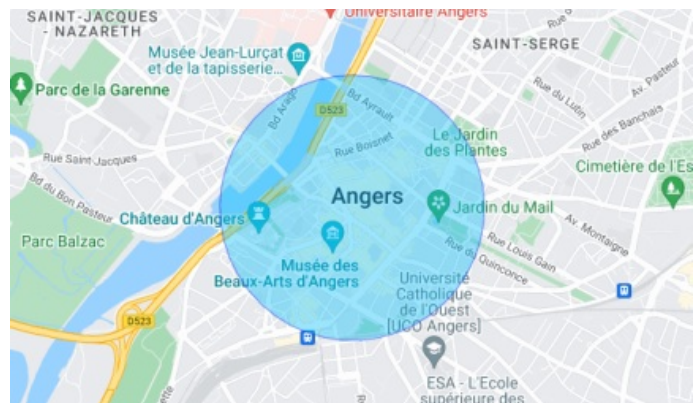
SAINT-JACQUES - NAZARETH

Universitaire Angers

SAINT-SERGE

Musée Jean-Lurçat et de la tapisserie...

Parc de la Garenne

Bd Arago

D523

Bd Ayrault

Rue du Lutin

Av. Pasteur

Rue des Banchais

Le Jardin des Plantes

Rue Boisnet

Rue Saint Jacques

Bd du Bon Pasteur

Cimetière de l'Es

Angers

Château d'Angers

Jardin du Mail

Av. Montaigne

Rue Louis Gain

Rue du Quinconce

Parc Balzac

Musée des Beaux-Arts d'Angers

Université Catholique de l'Ouest [UCO Angers]

D523

ESA - L'Ecole supérieure des